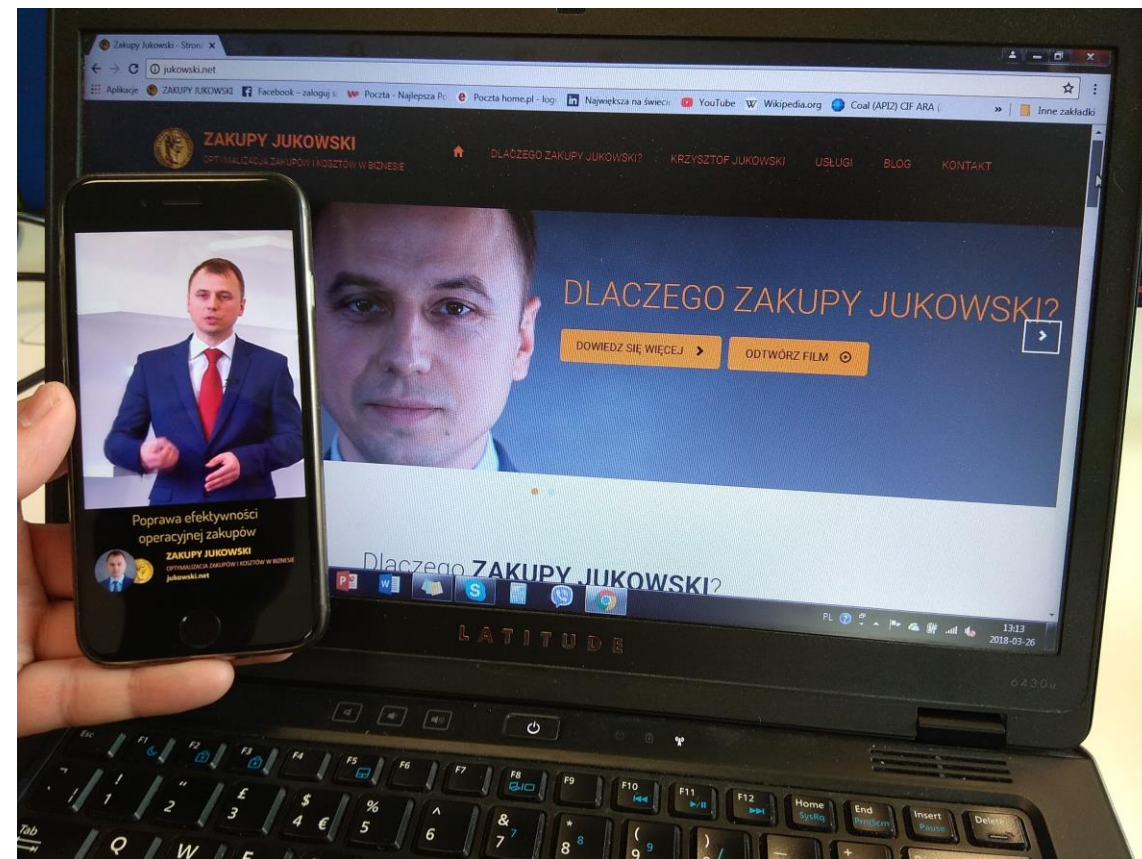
Zakupy Jukowski - Strona ×

jukowski.net

Aplikacje ZAKUPY JUKOWSKI Facebook – zaloguj si Poczta - Najlepsza Po Poczta home.pl - logo Największa na świecie YouTube Wikipedia.org Coal (API2) CIF ARA » Inne zakładki

ZAKUPY JUKOWSKI
OPTYMALIZACJA ZAKUPÓW I KOSZTÓW W BIZNESIE

DLACZEGO ZAKUPY JUKOWSKI? KRZYSZTOF JUKOWSKI USŁUGI BLOG KONTAKT

DLACZEGO ZAKUPY JUKOWSKI?

DOWIEDZ SIĘ WIĘCEJ

ODTWÓRZ FILM

Dlaczego ZAKUPY JUKOWSKI?

PL 13:13 2018-03-26

Poprawa efektywności operacyjnej zakupów

ZAKUPY JUKOWSKI
OPTYMALIZACJA ZAKUPÓW I KOSZTÓW W BIZNESIE
jukowski.net

LATITUDE

6430u

Esc F1 F2 F3 F4 F5 F6 F7 F8 F9 F10 F11 F12 Home SysRq End PrntScrn Insert Pause Delete

Tab Q W